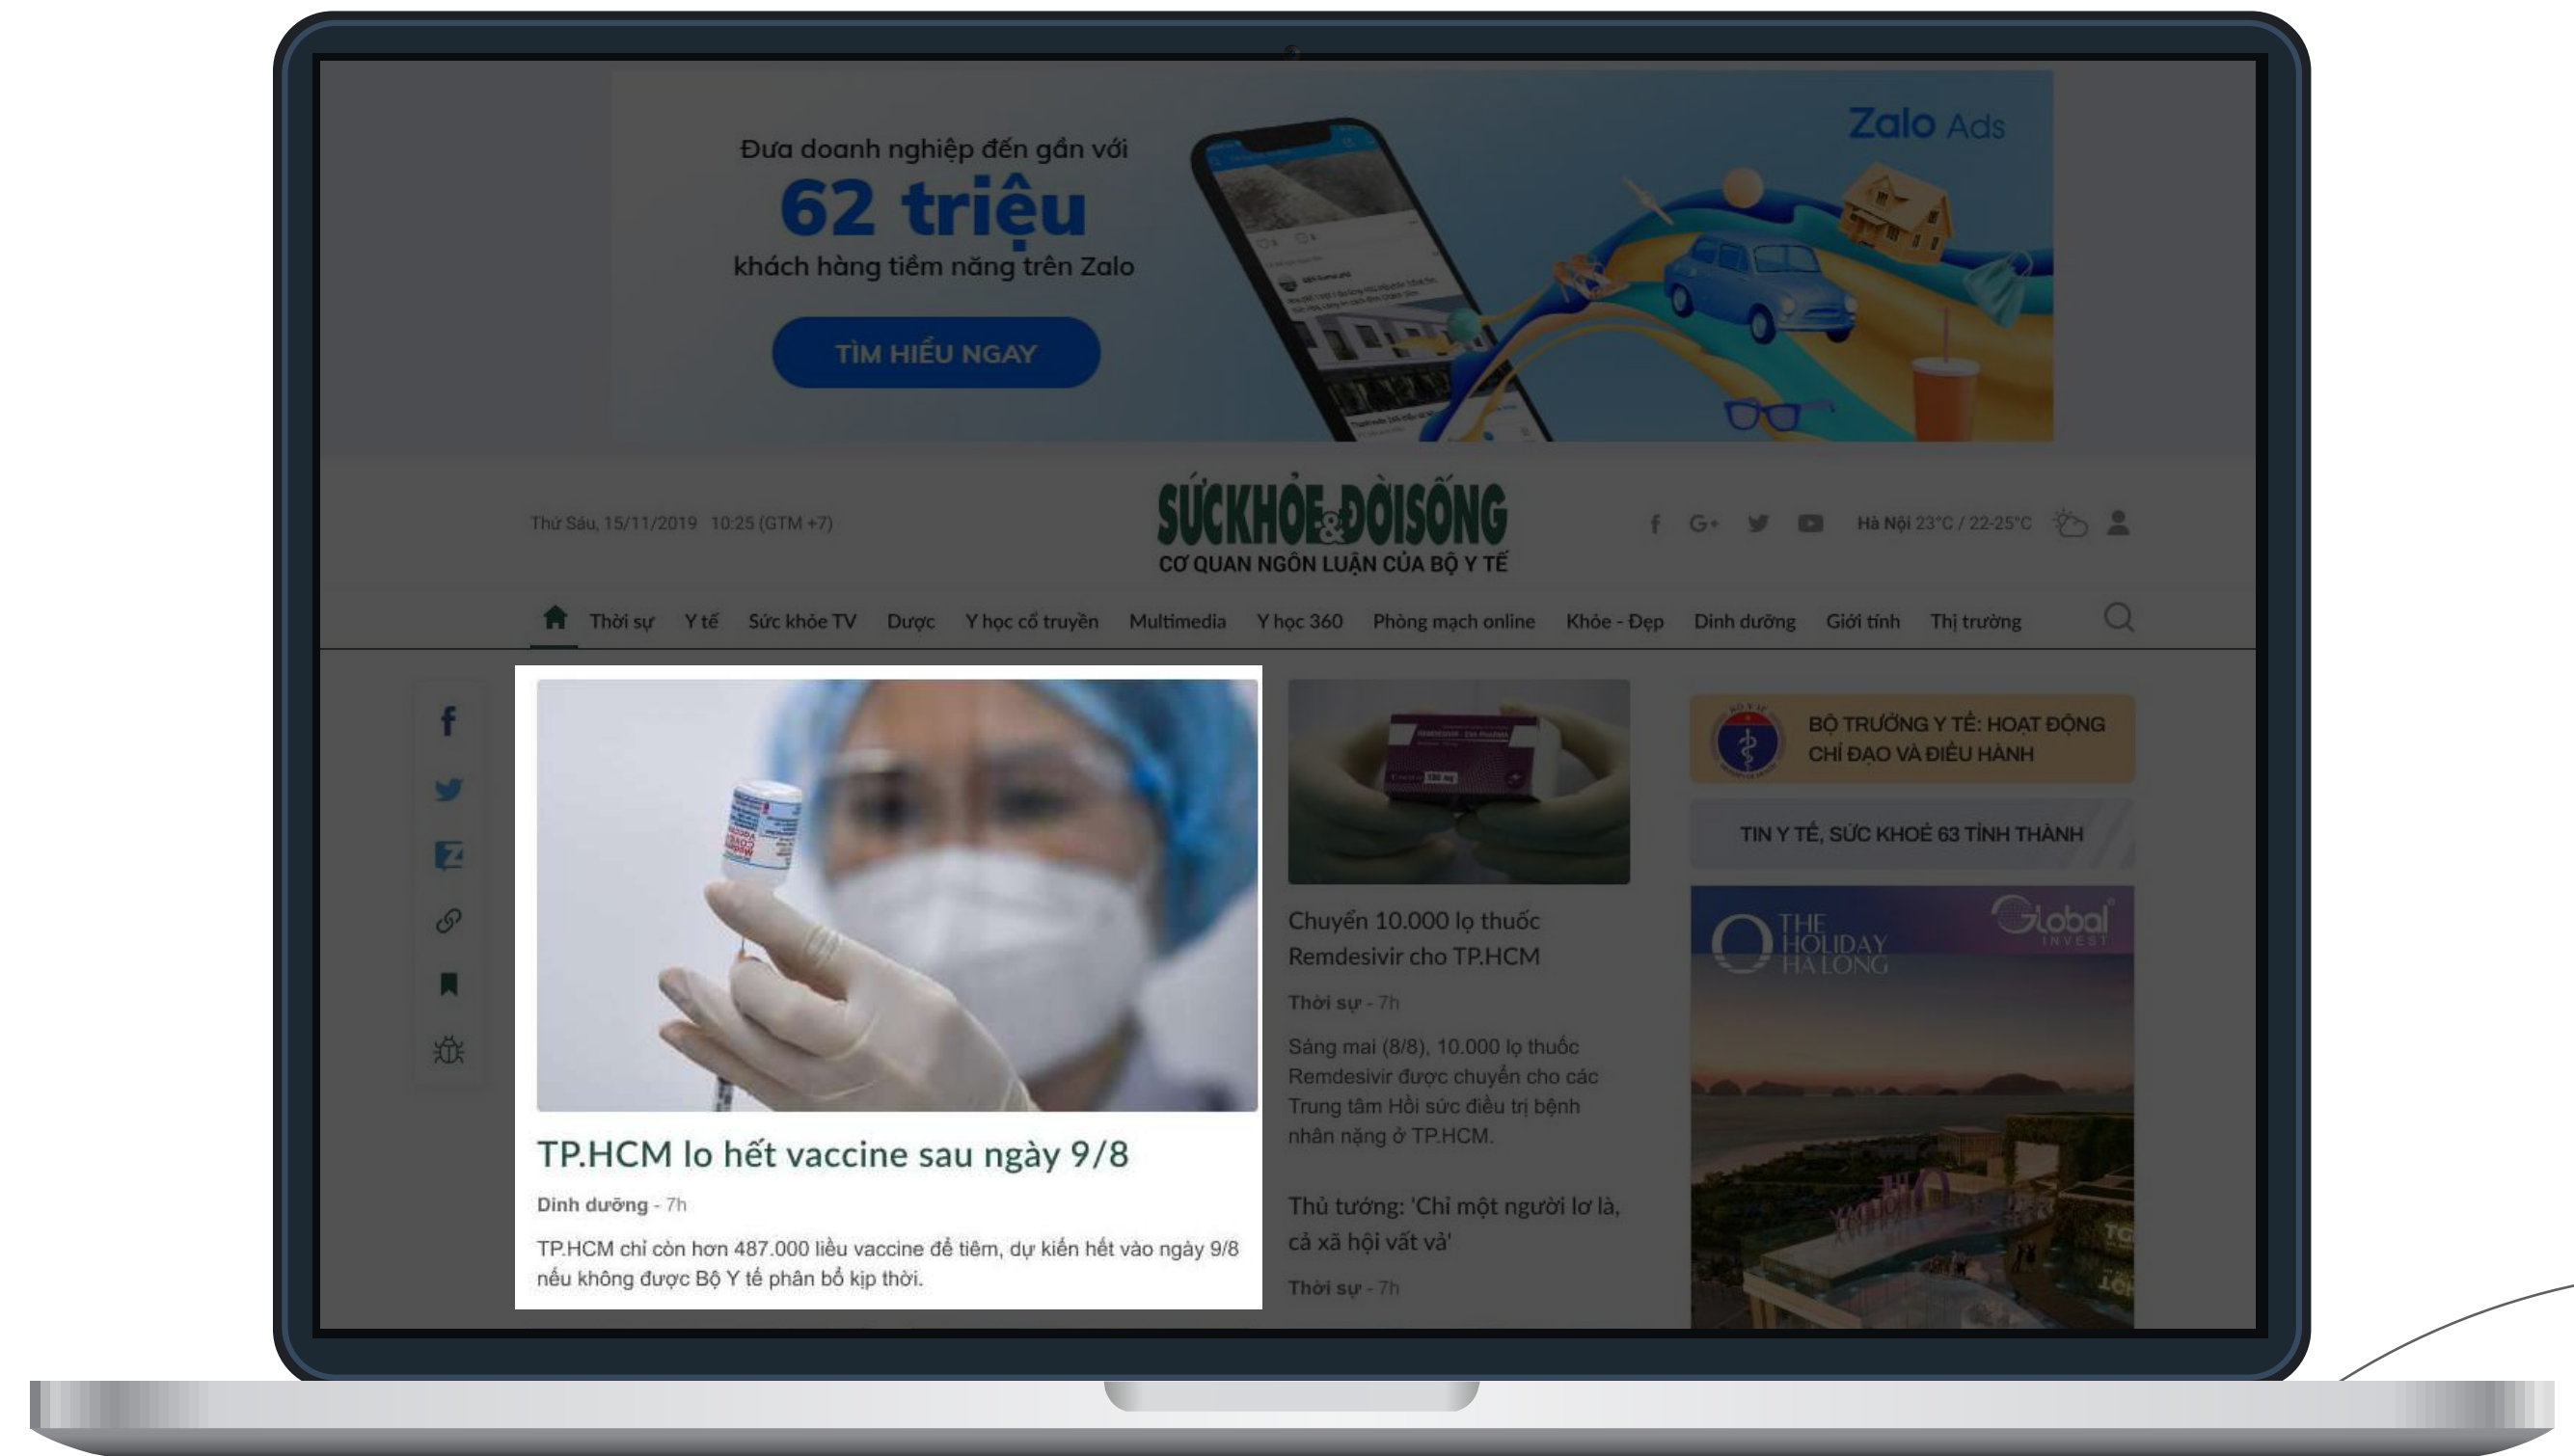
Zalo Ads

Đưa doanh nghiệp đến gần với
62 triệu
khách hàng tiềm năng trên Zalo

TÌM HIỂU NGAY

Thứ Sáu, 15/11/2019 10:25 (GTM +7)

SỨC KHỎE & ĐỜI SỐNG
CƠ QUAN NGÔN LUẬN CỦA BỘ Y TẾ

Hà Nội 23°C / 22-25°C

Thời sự | Y tế | Sức khỏe TV | Dược | Y học cổ truyền | Multimedia | Y học 360 | Phòng mạch online | Khỏe - Đẹp | Dinh dưỡng | Giới tính | Thị trường

TP.HCM lo hết vaccine sau ngày 9/8

Dinh dưỡng - 7h

TP.HCM chỉ còn hơn 487.000 liều vaccine để tiêm, dự kiến hết vào ngày 9/8 nếu không được Bộ Y tế phân bổ kịp thời.

Chuyển 10.000 lọ thuốc Remdesivir cho TP.HCM

Thời sự - 7h

Sáng mai (8/8), 10.000 lọ thuốc Remdesivir được chuyển cho các Trung tâm Hồi sức điều trị bệnh nhân nặng ở TP.HCM.

Thủ tướng: 'Chỉ một người lơ là, cả xã hội vất vả'

Thời sự - 7h

BỘ TRƯỞNG Y TẾ: HOẠT ĐỘNG CHỈ ĐẠO VÀ ĐIỀU HÀNH

TIN Y TẾ, SỨC KHOẺ 63 TỈNH THÀNH

THE HOLIDAY HA LONG

Global INVEST